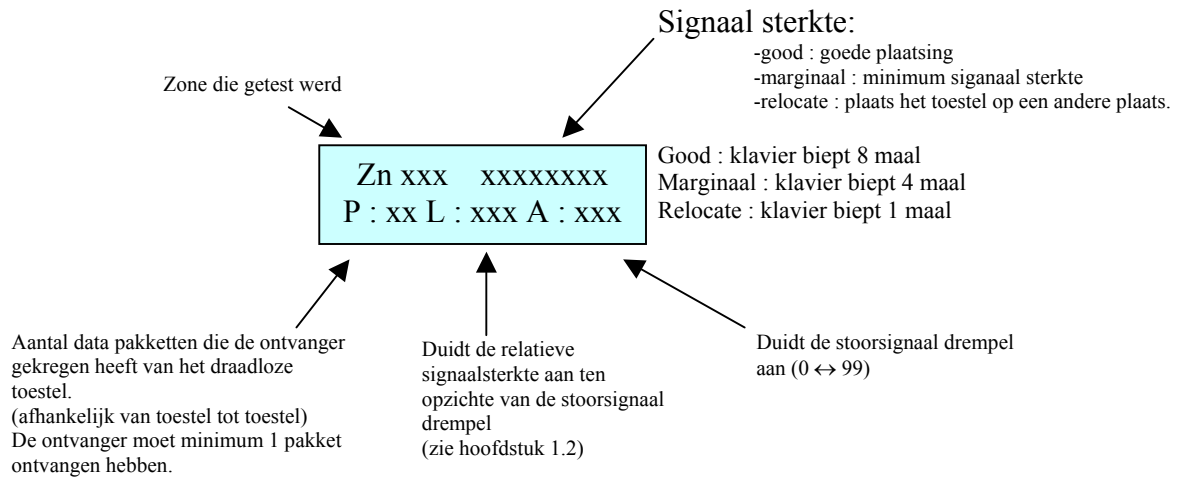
Signaal sterkte:
-good : goede plaatsing
-marginaal : minimum siganaal sterkte
-relocate : plaats het toestel op een andere plaats.

Zone die getest werd

Zn xxx xxxxxxxx
P : xx L : xxx A : xxx

Good : klavier biept 8 maal
Marginaal : klavier biept 4 maal
Relocate : klavier biept 1 maal

Aantal data pakketten die de ontvanger gekregen heeft van het draadloze toestel.
(afhankelijk van toestel tot toestel)
De ontvanger moet minimum 1 pakket ontvangen hebben.

Duidt de relatieve signaalsterkte aan ten opzichte van de stoorsignaal drempel
(zie hoofdstuk 1.2)

Duidt de stoorsignaal drempel aan ($0 \leftrightarrow 99$)